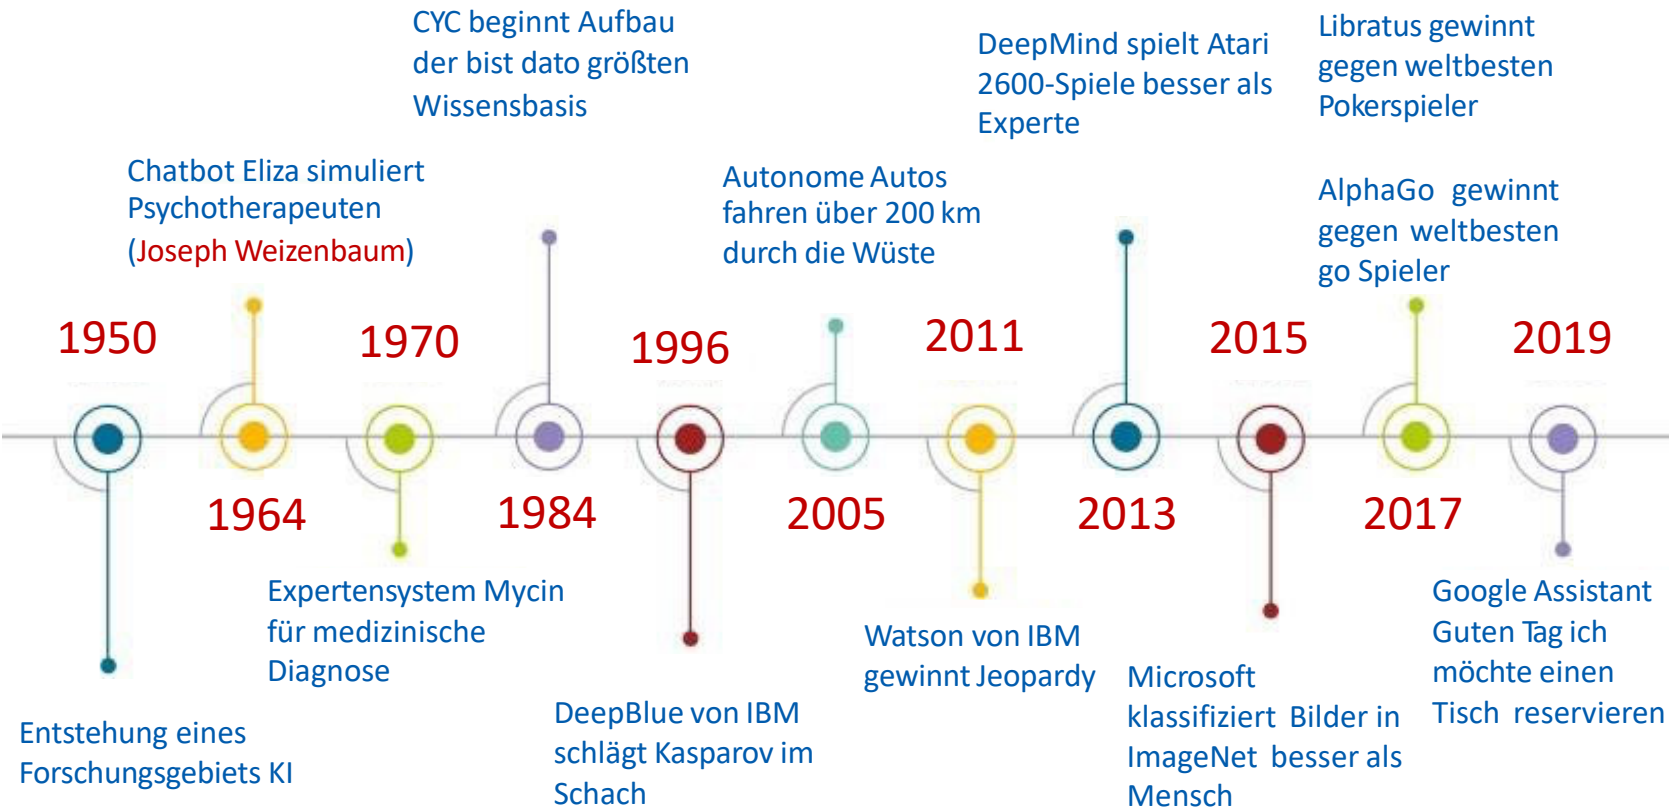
CYC beginnt Aufbau der bist dato größten Wissensbasis

DeepMind spielt Atari 2600-Spiele besser als Experte

Libratus gewinnt gegen weltbesten Pokerspieler

Chatbot Eliza simuliert Psychotherapeuten (Joseph Weizenbaum)

Autonome Autos fahren über 200 km durch die Wüste

AlphaGo gewinnt gegen weltbesten go Spieler

1950

1970

1996

2011

2015

2019

1964

1984

2005

2013

2017

Expertensystem Mycin für medizinische Diagnose

Watson von IBM gewinnt Jeopardy

Google Assistant Guten Tag ich möchte einen Tisch reservieren

Microsoft klassifiziert Bilder in ImageNet besser als Mensch

DeepBlue von IBM schlägt Kasparov im Schach

Entstehung eines Forschungsgebiets KI